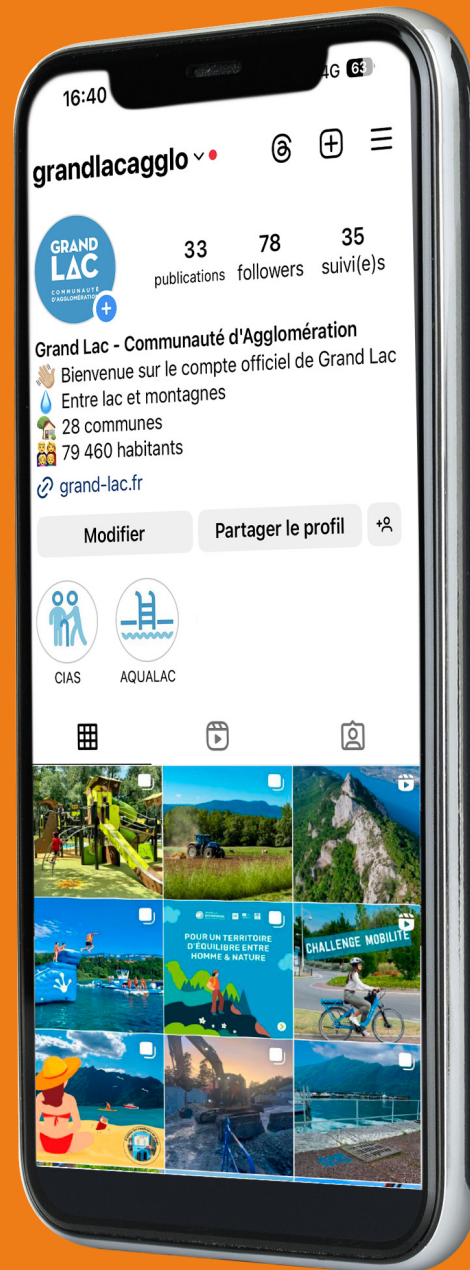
16:40

4G 63

grandlacagglo

GRAND LAC
COMMUNAUTÉ D'AGGLOMÉRATION

33
publications

78
followers

35
suivi(e)s

Grand Lac - Communauté d'Agglomération
👋🏼 Bienvenue sur le compte officiel de Grand Lac
💧 Entre lac et montagnes
🏡 28 communes
👨‍👩‍👧 79 460 habitants

grand-lac.fr

Modifier

Partager le profil

CIAS

AQUALAC

POUR UN TERRITOIRE D'ÉQUILIBRE ENTRE HOMME & NATURE

CHALLENGE MOBILITÉ